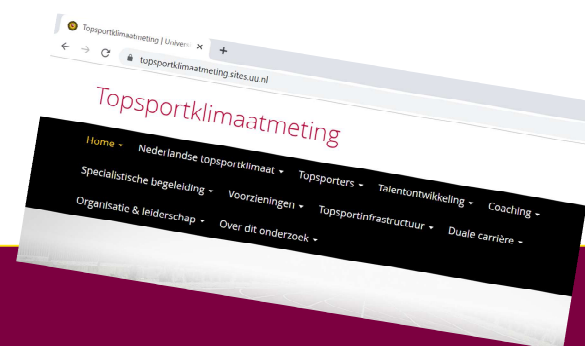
Topsportklimaatmeting | Univers ×
+
topsportklimaatmeting.sites.uu.nl

Topsportklimaatmeting

Home ▾ Nederlandse topsportklimaat ▾ Topsporters ▾ Talentontwikkeling ▾ Coaching ▾
Specialistische begeleiding ▾ Voorzieningen ▾ Topsportinfrastructuur ▾ Duale carrière ▾
Organisatie & leiderschap ▾ Over dit onderzoek ▾